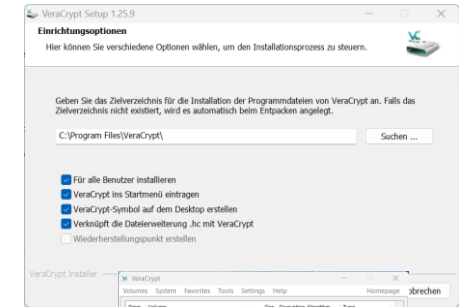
VeraCrypt Setup 1.25.9

Einrichtungsoptionen

Hier können Sie verschiedene Optionen wählen, um den Installationsprozess zu steuern.

Geben Sie das Zielverzeichnis für die Installation der Programmdateien von VeraCrypt an. Falls das Zielverzeichnis nicht existiert, wird es automatisch beim Entpacken angelegt.

C:\Program Files\VeraCrypt\

Suchen ...

Für alle Benutzer installieren
VeraCrypt ins Startmenü eintragen
VeraCrypt-Symbol auf dem Desktop erstellen
Verknüpft die Dateierweiterung .hc mit VeraCrypt
Wiederherstellungspunkt erstellen

VeraCrypt Installer

VeraCrypt
Volumes System Favorites Tools Settings Help
Homepage

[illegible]brechen